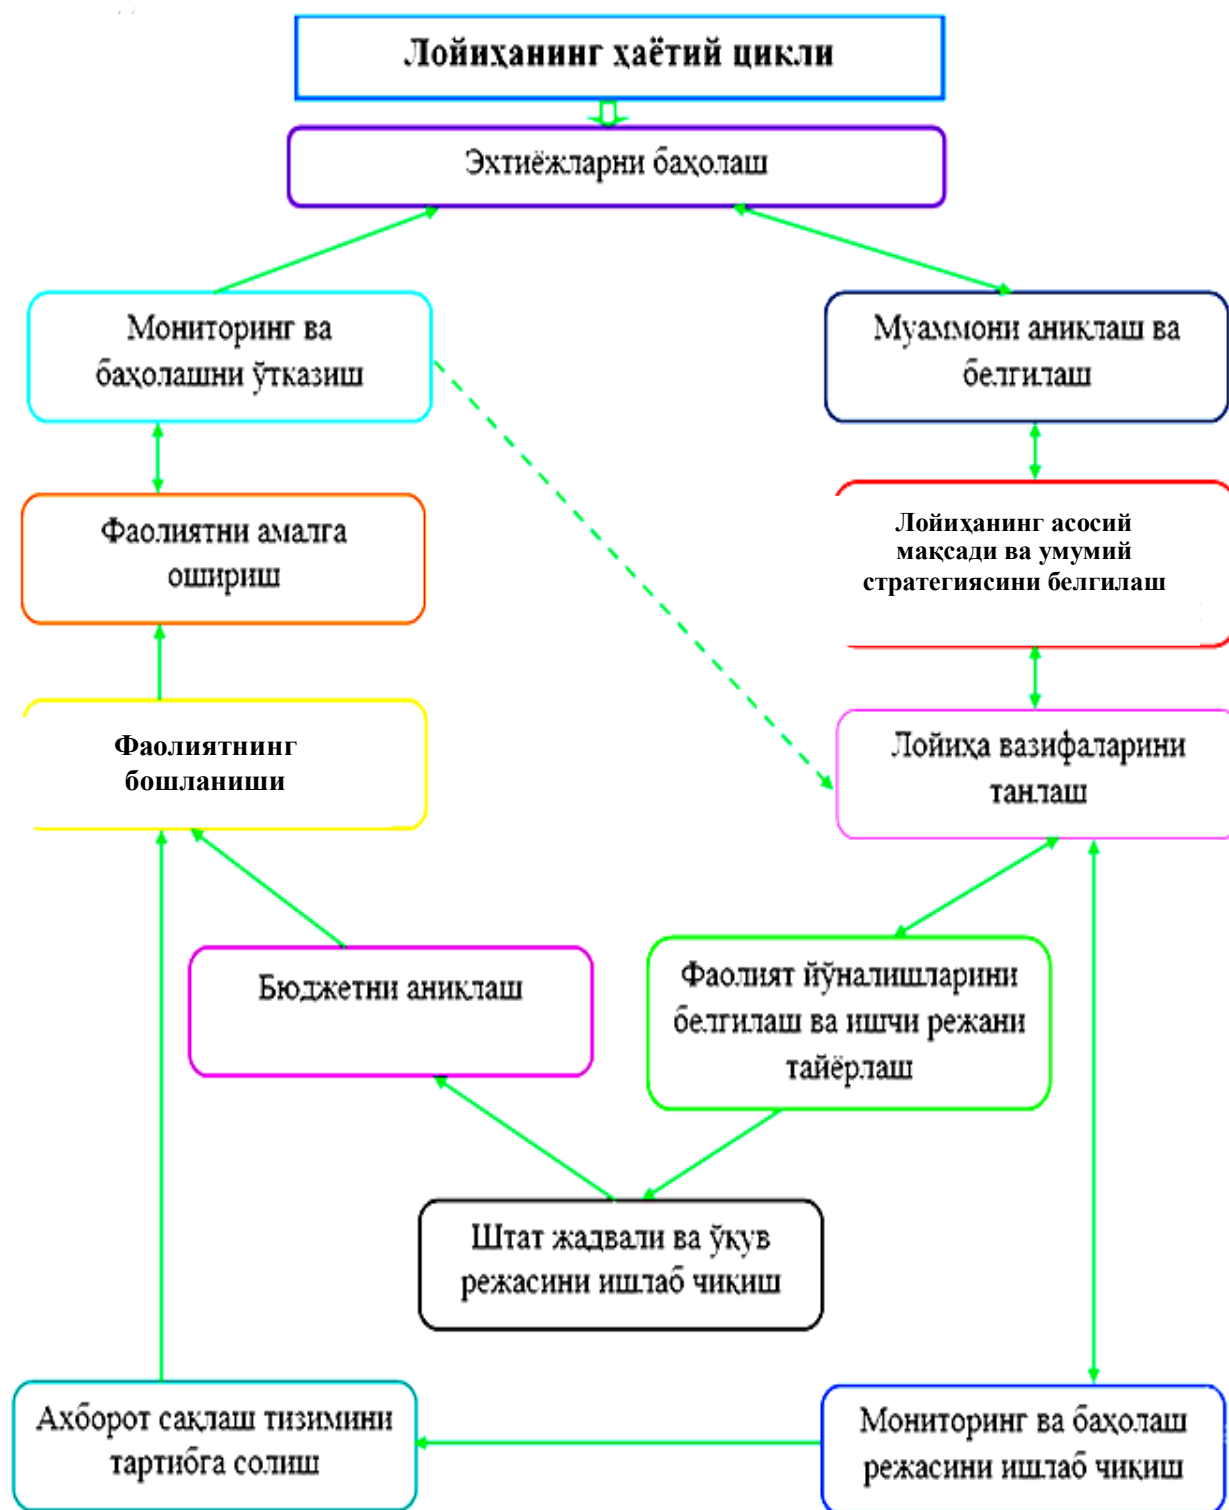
Лойиҳанинг ҳаётий цикли

Эхтиёжларни баҳолаш

Мониторинг ва баҳолашни ўтказиш

Муаммони аниклаш ва белгилаш

Фаолиятни амалга ошириш

Лойиҳанинг асосий мақсади ва умумий стратегиясини белгилаш

Фаолиятнинг бошланиши

Лойиҳа вазифаларини танлаш

Бюджетни аниклаш

Фаолият йўналишларини белгилаш ва ишчи режани тайёрлаш

Штат жадвали ва ўқув режасини ишлаб чиқиш

Ахборот сақлаш тизимини тартибга солиш

Мониторинг ва баҳолаш режасини ишлаб чиқиш